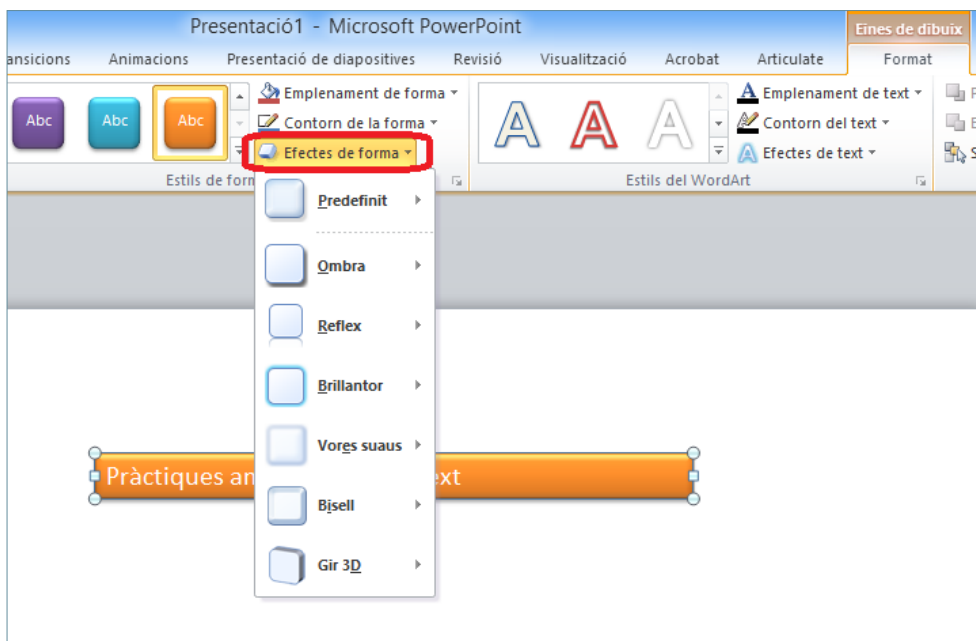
Presentació1 - Microsoft PowerPoint

Eines de dibuix

ansicions | Animacions | Presentació de diapositives | Revisió | Visualització | Acrobat | Articulate | Format

Abc | Abc | Abc

Emplenament de forma
Contorn de la forma
Efectes de forma

Estils de form

A A A

Emplenament de text
Contorn del text
Efectes de text

Estils del WordArt

Predefinit
Ombra
Reflex
Brillantor
Vores suaus
Bisell
Gir 3D

Pràctiques an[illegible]xt